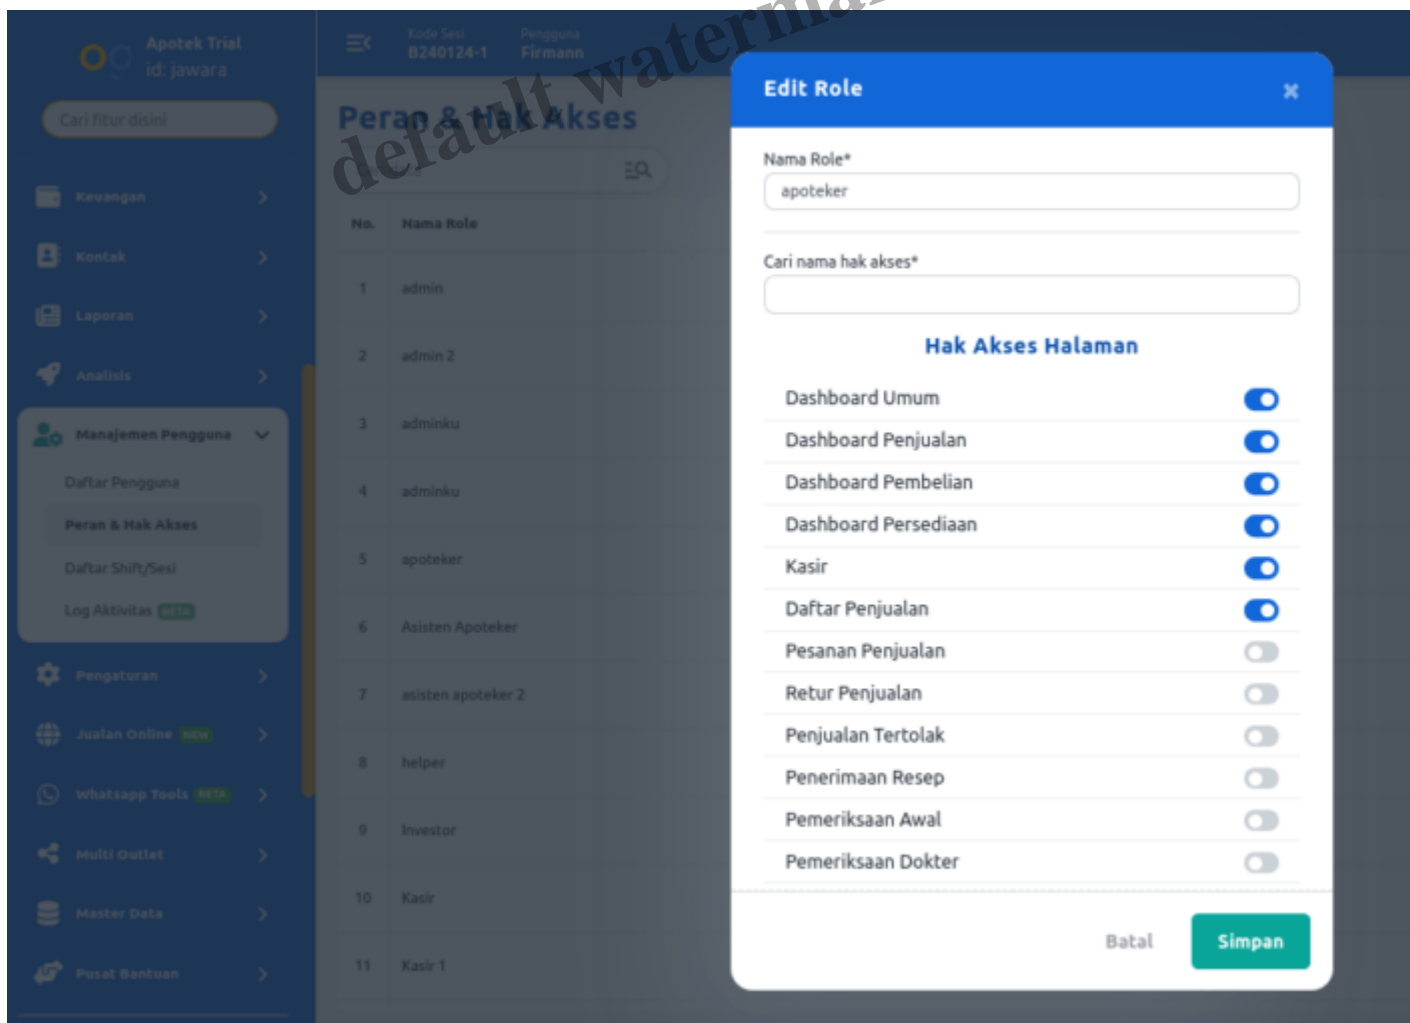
Apotek Trial
id: jawara

Cari fitur disini

Keuangan
Kontak
Laporan
Analisis
Manajemen Pengguna
Daftar Pengguna
Peran & Hak Akses
Daftar Shift/Sesi
Log Aktivitas BETA
Pengaturan
Jualan Online NEW
Whatsapp Tools BETA
Multi Outlet
Master Data
Pusat Bantuan

Kode Sesi
B240124-1
Pengguna
Firmann

default watermark

Peran & Hak Akses

| No. | Nama Role |
|---|---|
| 1 | admin |
| 2 | admin 2 |
| 3 | adminku |
| 4 | adminku |
| 5 | apoteker |
| 6 | Asisten Apoteker |
| 7 | asisten apoteker 2 |
| 8 | helper |
| 9 | Investor |
| 10 | Kasir |
| 11 | Kasir 1 |

Edit Role
×

Nama Role*
apoteker

Cari nama hak akses*

Hak Akses Halaman

Dashboard Umum
Dashboard Penjualan
Dashboard Pembelian
Dashboard Persediaan
Kasir
Daftar Penjualan
Pesanan Penjualan
Retur Penjualan
Penjualan Tertolak
Penerimaan Resep
Pemeriksaan Awal
Pemeriksaan Dokter

Batal
Simpan